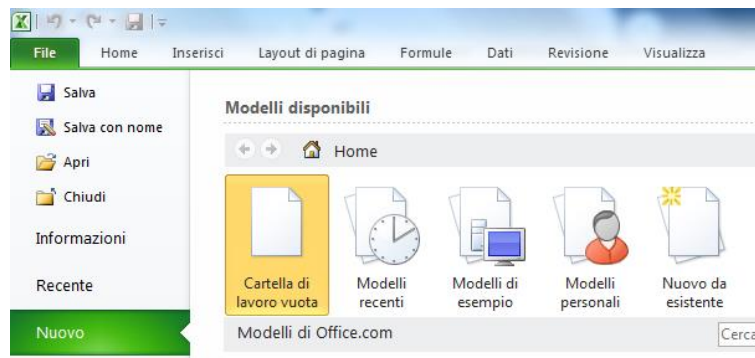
File Home Inserisci Layout di pagina Formule Dati Revisione Visualizza

Salva
Salva con nome
Apri
Chiudi
Informazioni
Recente
Nuovo

Modelli disponibili

Home

Cartella di lavoro vuota
Modelli recenti
Modelli di esempio
Modelli personali
Nuovo da esistente

Modelli di Office.com

Cerca